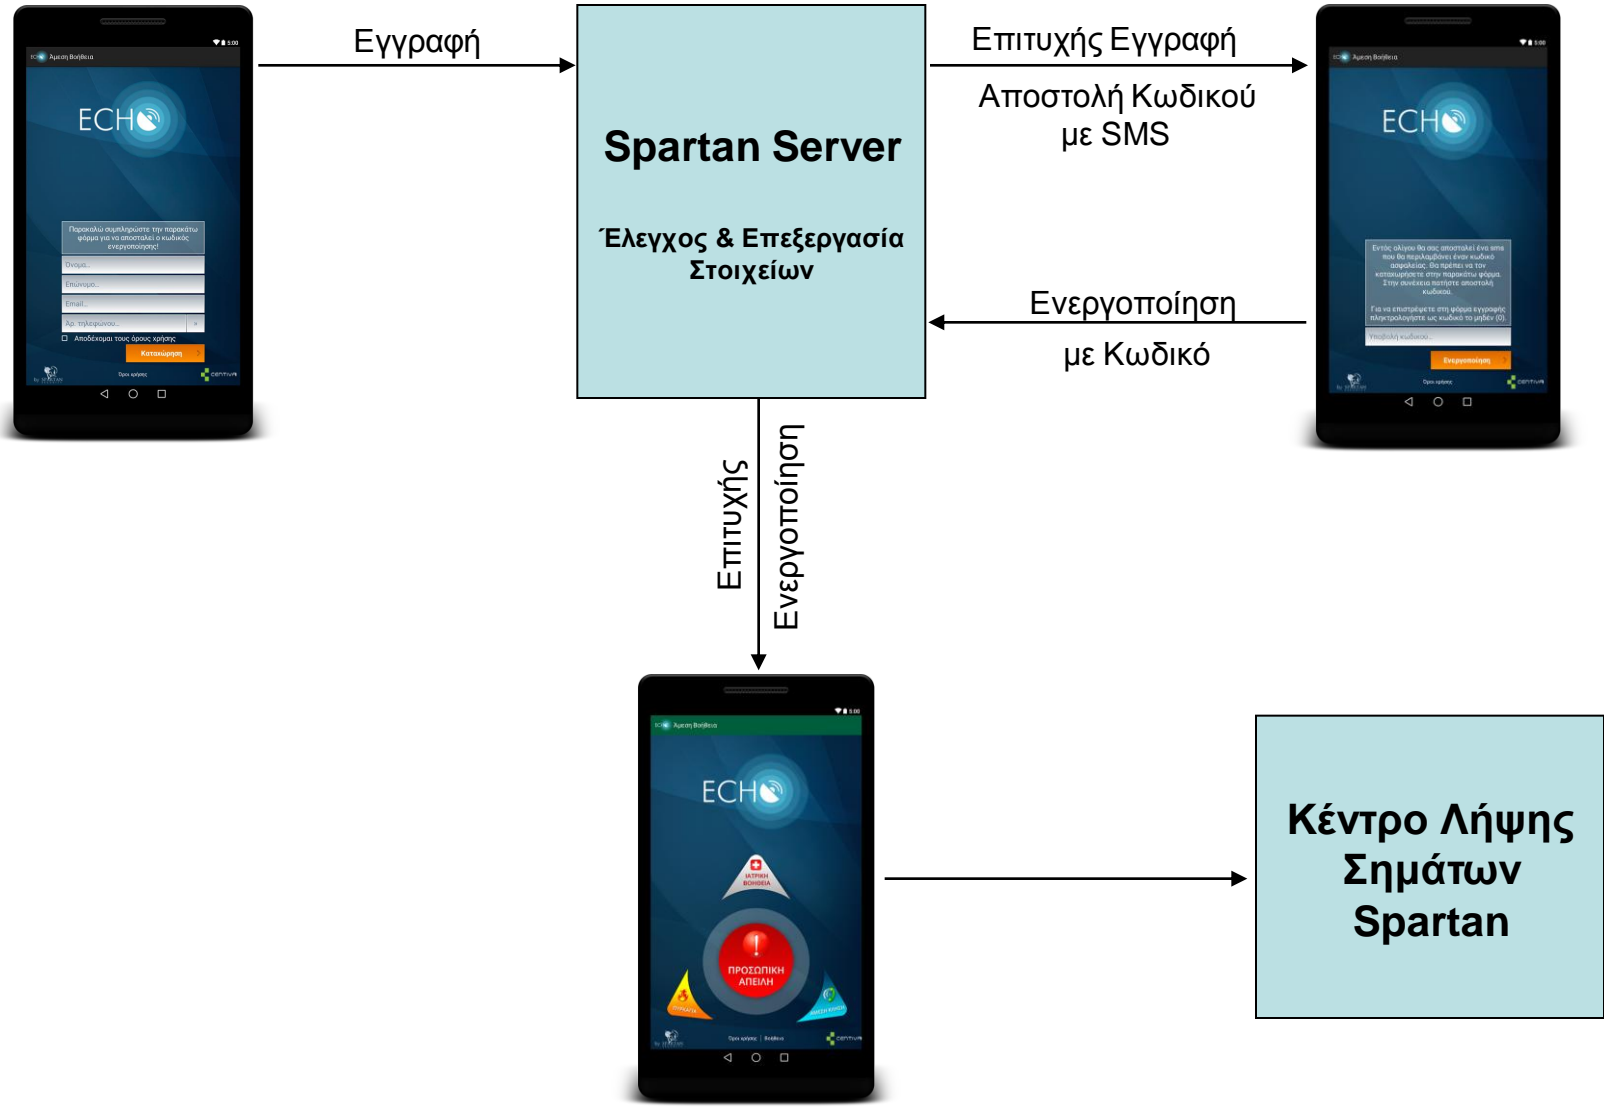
Άμεση Βοήθεια

ECHO

Παρακαλώ συμπληρώστε την παρακάτω φόρμα για να αποσταλεί ο κωδικός ενεργοποίησης!

Όνομα...

Επώνυμο...

Email...

Αρ. τηλεφώνου...

Αποδέχομαι τους όρους χρήσης

Καταχώρηση

Όροι χρήσης

Εγγραφή

Spartan Server

Έλεγχος & Επεξεργασία Στοιχείων

Επιτυχής Εγγραφή

Αποστολή Κωδικού με SMS

Άμεση Βοήθεια

ECHO

Εντός ολίγου θα σας αποσταλεί ένα sms που θα περιλαμβάνει έναν κωδικό ασφαλείας. Θα πρέπει να τον καταχωρήσετε στην παρακάτω φόρμα. Στην συνέχεια πατήστε αποστολή κωδικού.

Για να επιστρέψετε στη φόρμα εγγραφής πληκτρολογήστε ως κωδικό το μηδέν (0).

Υποβολή κωδικού...

Ενεργοποίηση

Όροι χρήσης

Ενεργοποίηση

με Κωδικό

Επιτυχής

Ενεργοποίηση

Άμεση Βοήθεια

ECHO

ΙΑΤΡΙΚΗ ΒΟΗΘΕΙΑ

ΠΡΟΣΩΠΙΚΗ ΑΠΕΙΛΗ

ΠΥΡΚΑΓΙΑ

ΑΜΕΣΗ ΚΛΗΣΗ

Όροι χρήσης | Βοήθεια

Κέντρο Λήψης Σημάτων Spartan